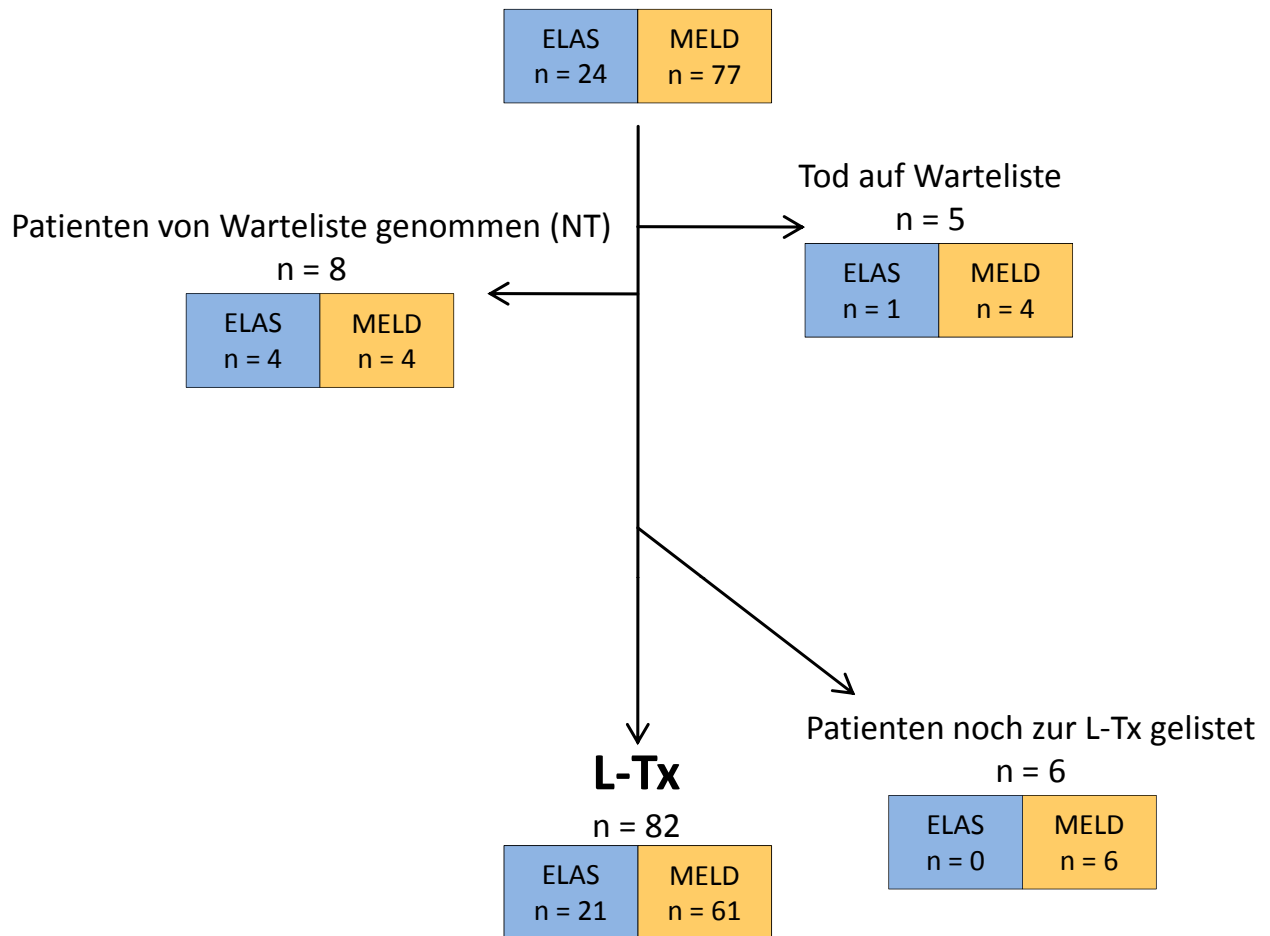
| ELAS n = 24 | MELD n = 77 |
|---|---|

Tod auf Warteliste
n = 5

| ELAS n = 1 | MELD n = 4 |
|---|---|

Patienten von Warteliste genommen (NT)
n = 8

| ELAS n = 4 | MELD n = 4 |
|---|---|

L-Tx
n = 82

| ELAS n = 21 | MELD n = 61 |
|---|---|

Patienten noch zur L-Tx gelistet
n = 6

| ELAS n = 0 | MELD n = 6 |
|---|---|